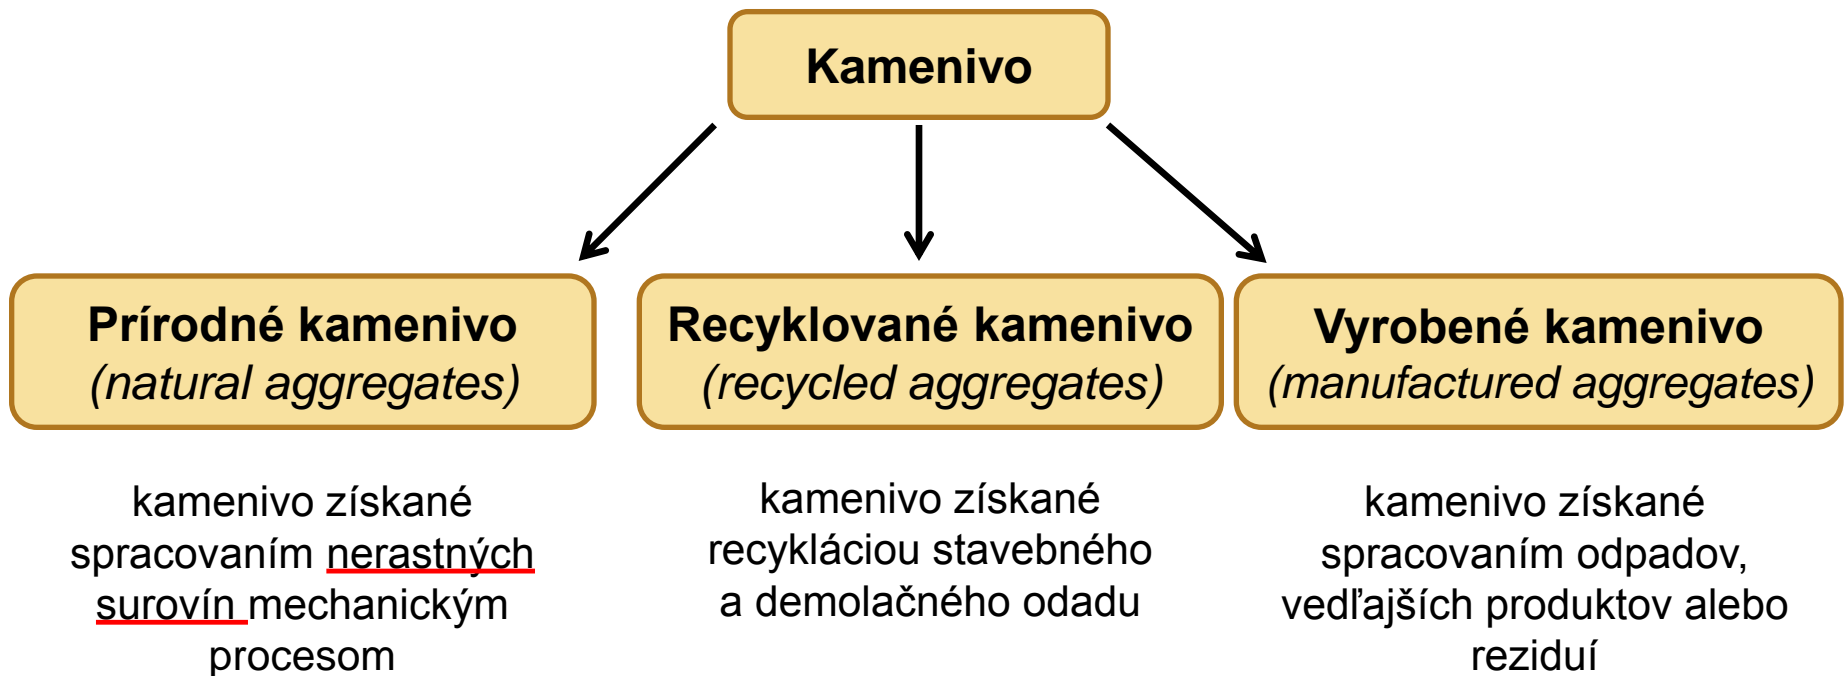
Kamenivo

Prírodné kamenivo
(natural aggregates)

Recyklované kamenivo
(recycled aggregates)

Vyrobené kamenivo
(manufactured aggregates)

kamenivo získané spracovaním nerastných surovín mechanickým procesom

kamenivo získané recykláciou stavebného a demolačného odadu

kamenivo získané spracovaním odpadov, vedľajších produktov alebo reziduí